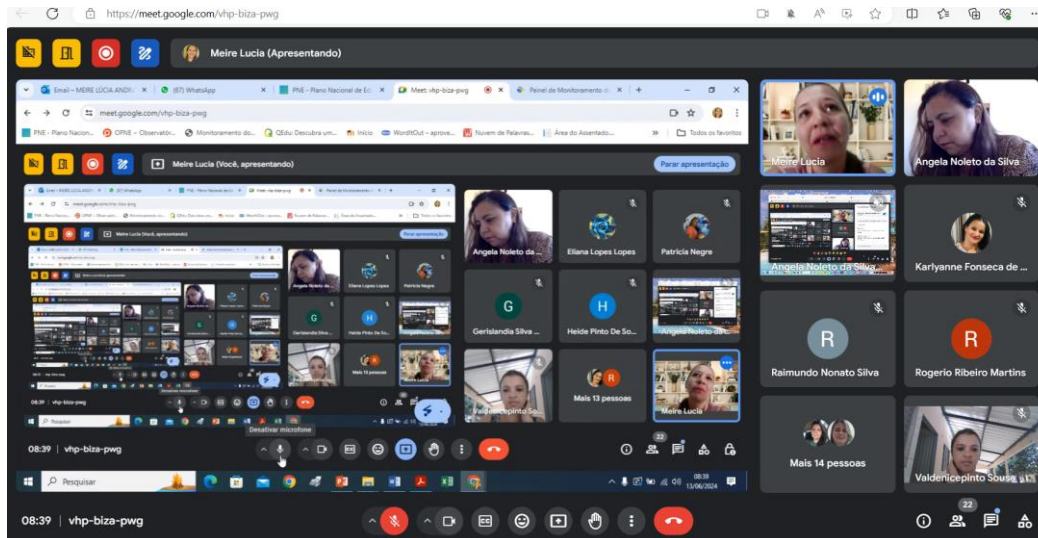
https://meet.google.com/vhp-biza-pwg

Meire Lucia (Apresentando)

Email – MEIRE LÚCIA ANDR... (67) WhatsApp PNE - Plano Nacional de Ed... Meet: vhp-biza-pwg Painel de Monitoramento d...

meet.google.com/vhp-biza-pwg

PNE - Plano Nacion... OPNE – Observatór... Monitoramento do... QEdu: Descubra um... Início WordItOut – aprove... Nuvem de Palavras... Área do Assentado... Todos os favoritos

Meire Lucia (Você, apresentando)

Parar apresentação

Angela Noleto da...

Eliana Lopes Lopes

Patricia Negre

Gerislandia Silva ...

Heide Pinto De So...

Angela Noleto da...

Valdenicepinto So...

Mais 13 pessoas

Meire Lucia

08:39 | vhp-biza-pwg

Desativar microfone

Pesquisar

08:39 13/06/2024

Meire Lucia

Angela Noleto da Silva

Angela Noleto da Silva

Karlyanne Fonseca de ...

Raimundo Nonato Silva

Rogerio Ribeiro Martins

Mais 14 pessoas

Valdenicepinto Sousa

08:39 | vhp-biza-pwg

22